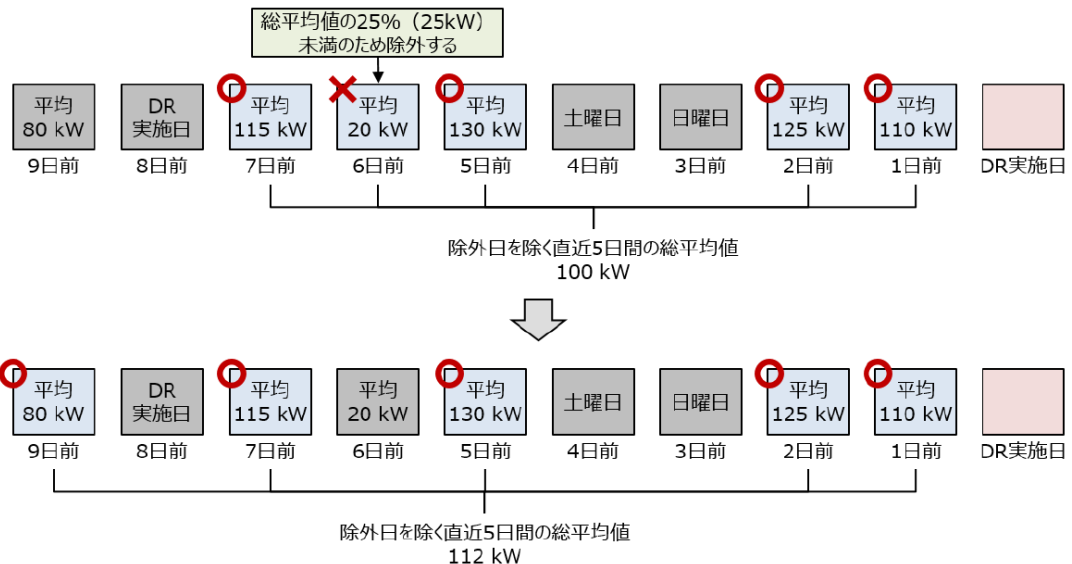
総平均値の25%（25kW）
未満のため除外する

平均 80 kW
9日前

DR 実施日
8日前

平均 115 kW
7日前

平均 20 kW
6日前

平均 130 kW
5日前

土曜日
4日前

日曜日
3日前

平均 125 kW
2日前

平均 110 kW
1日前

DR実施日

除外日を除く直近5日間の総平均値
100 kW

平均 80 kW
9日前

DR 実施日
8日前

平均 115 kW
7日前

平均 20 kW
6日前

平均 130 kW
5日前

土曜日
4日前

日曜日
3日前

平均 125 kW
2日前

平均 110 kW
1日前

DR実施日

除外日を除く直近5日間の総平均値
112 kW